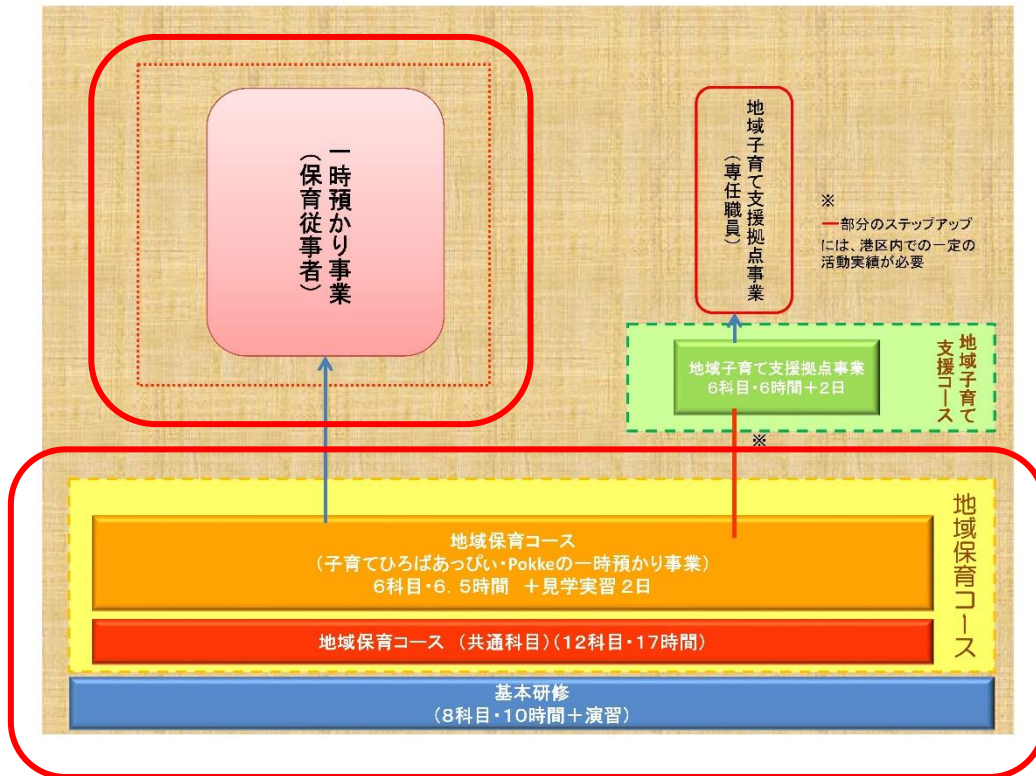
一時預かり事業
（保育従事者）

地域子育て支援拠点事業
（専任職員）

※
—部分のステップアップには、港区内での一定の活動実績が必要

地域子育て支援拠点事業
6科目・6時間＋2日

地域子育て支援コース

※

地域保育コース
（子育てひろばあっぴぃ・Pokkeの一時預かり事業）
6科目・6．5時間　＋見学実習 2日

地域保育コース

地域保育コース　（共通科目）（12科目・17時間）

基本研修
（8科目・10時間＋演習）